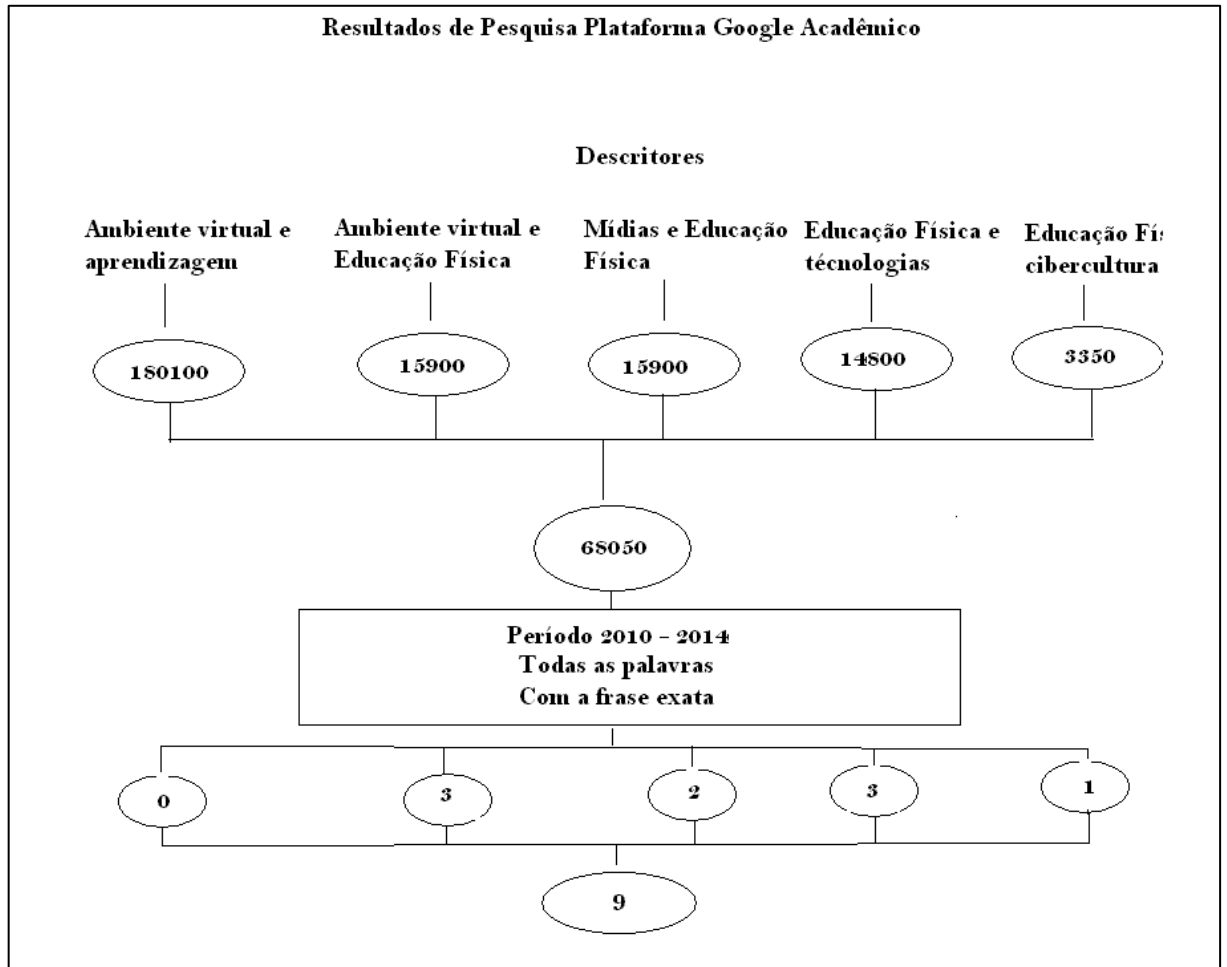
Resultados de Pesquisa Plataforma Google Acadêmico

Descritores

Ambiente virtual e aprendizagem

Ambiente virtual e Educação Física

Mídias e Educação Física

Educação Física e técnologias

Educação Fí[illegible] cibercultura

180100

15900

15900

14800

3350

68050

Período 2010 - 2014
Todas as palavras
Com a frase exata

0

3

2

3

1

9